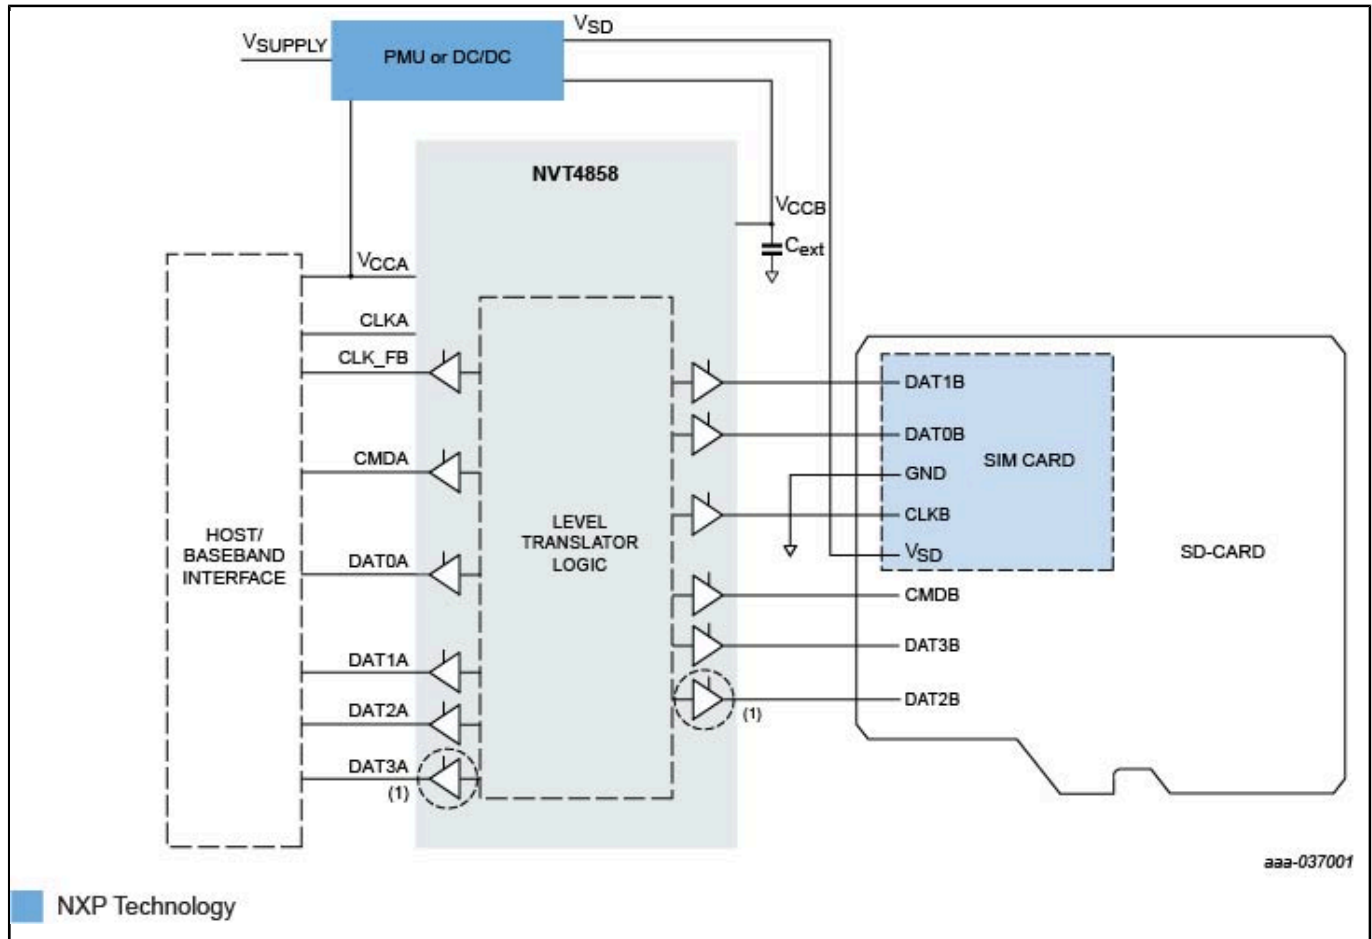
$V_{SUPPLY}$
PMU or DC/DC
$V_{SD}$
NVT4858
$V_{CCB}$
$C_{ext}$
$V_{CCA}$
CLKA
CLK_FB
CMDA
HOST/ BASEBAND INTERFACE
DAT0A
DAT1A
DAT2A
DAT3A
(1)
LEVEL TRANSLATOR LOGIC
DAT1B
DAT0B
GND
CLKB
$V_{SD}$
SIM CARD
SD-CARD
CMDB
DAT3B
DAT2B
(1)
aaa-037001
NXP Technology